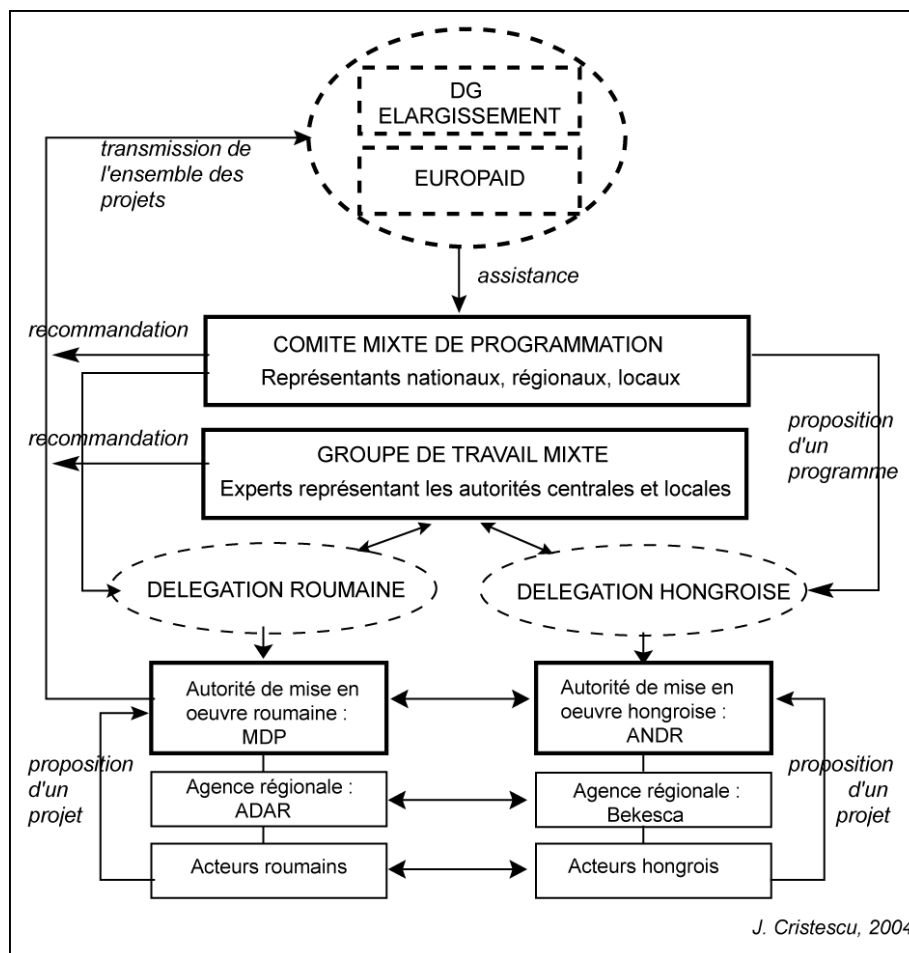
DG ELARGISSEMENT

EUROPAID

transmission de l'ensemble des projets

assistance

recommandation

COMITE MIXTE DE PROGRAMMATION
Représentants nationaux, régionaux, locaux

proposition d'un programme

recommandation

GROUPE DE TRAVAIL MIXTE
Experts représentant les autorités centrales et locales

DELEGATION ROUMAINE

DELEGATION HONGROISE

Autorité de mise en oeuvre roumaine : MDP

Autorité de mise en oeuvre hongroise : ANDR

proposition d'un projet

Agence régionale : ADAR

Agence régionale : Bekesca

proposition d'un projet

Acteurs roumains

Acteurs hongrois

J. Cristescu, 2004